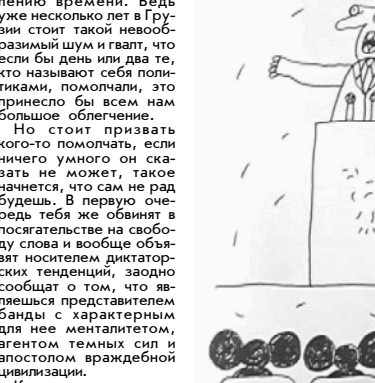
лению времени. Ведь уже несколько лет в Грузии стоит такой невообразимый шум и гвалт, что если бы день или два те, кто называют себя политиками, помолчали, это принесло бы всем нам большое облегчение.

Но стоит призвать кого-то помолчать, если ничего умного он сказать не может, такое начнется, что сам не рад будешь. В первую очередь тебя же обвинят в посягательстве на свободу слова и вообще объявят носителем диктаторских тенденций, заодно сообщат о том, что являешься представителем банды с характерным для нее менталитетом, агентом темных сил и апостолом враждебной цивилизации.